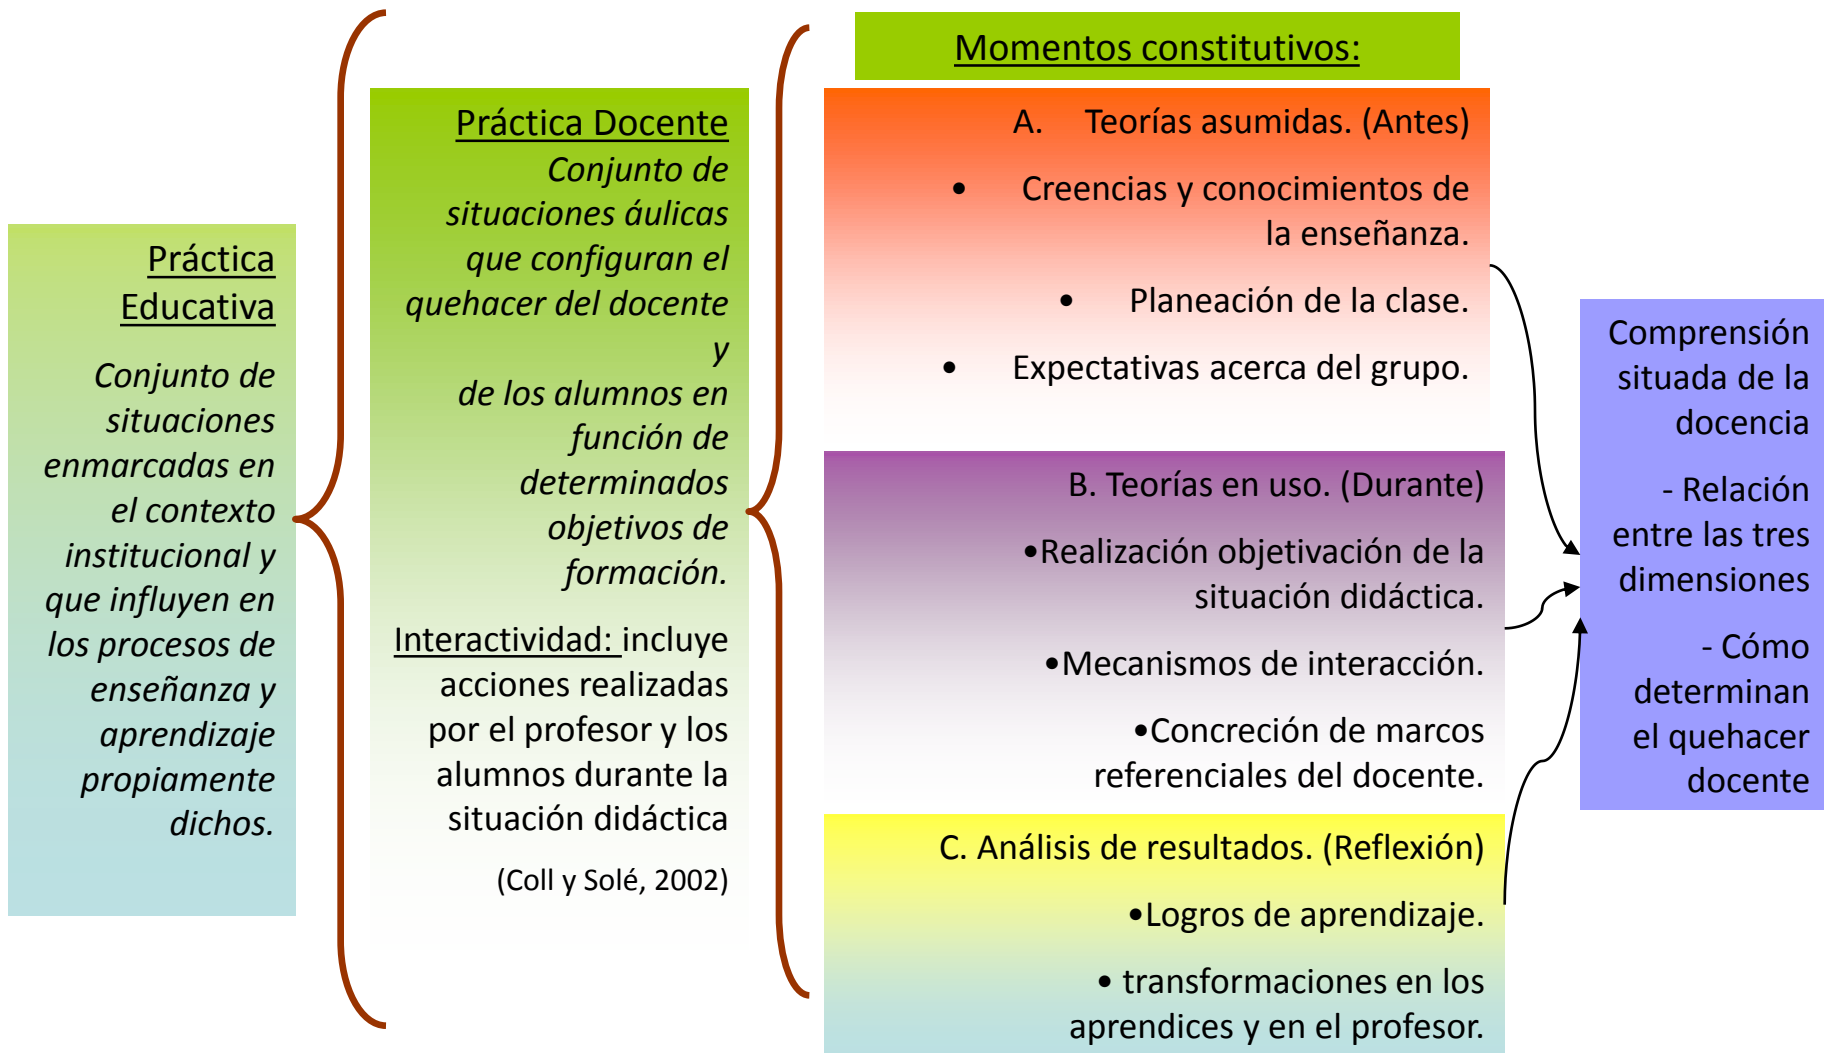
Práctica Educativa

Conjunto de situaciones enmarcadas en el contexto institucional y que influyen en los procesos de enseñanza y aprendizaje propiamente dichos.

Práctica Docente

Conjunto de situaciones áulicas que configuran el quehacer del docente y de los alumnos en función de determinados objetivos de formación.

Interactividad: incluye acciones realizadas por el profesor y los alumnos durante la situación didáctica

(Coll y Solé, 2002)

Momentos constitutivos:

A. Teorías asumidas. (Antes)

• Creencias y conocimientos de la enseñanza.

• Planeación de la clase.

• Expectativas acerca del grupo.

B. Teorías en uso. (Durante)

•Realización objetivación de la situación didáctica.

•Mecanismos de interacción.

•Concreción de marcos referenciales del docente.

C. Análisis de resultados. (Reflexión)

•Logros de aprendizaje.

• transformaciones en los aprendices y en el profesor.

Comprensión situada de la docencia

- Relación entre las tres dimensiones

- Cómo determinan el quehacer docente